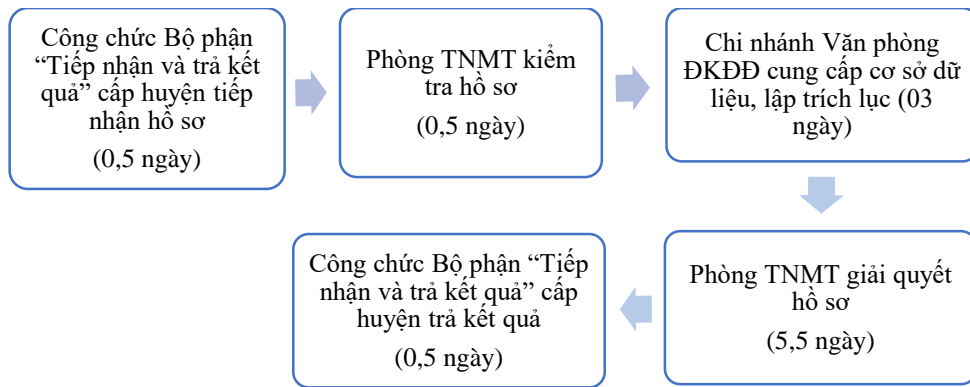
Công chức Bộ phận "Tiếp nhận và trả kết quả" cấp huyện tiếp nhận hồ sơ

(0,5 ngày)

Phòng TNMT kiểm tra hồ sơ

(0,5 ngày)

Chi nhánh Văn phòng ĐKĐĐ cung cấp cơ sở dữ liệu, lập trích lục (03 ngày)

Phòng TNMT giải quyết hồ sơ

(5,5 ngày)

Công chức Bộ phận "Tiếp nhận và trả kết quả" cấp huyện trả kết quả

(0,5 ngày)